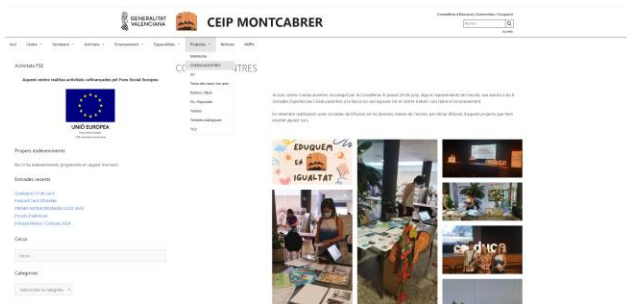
GENERALITAT VALENCIANA

CEIP MONTCABRER

Conselleria d'Educació, Universitats i Ocupació

Buscar

Accedir

Inici Centre Secretaria Activitats Ensenyaments Especialitats Projectes Archivos AMPA

Biblioteca
CoeducaCENTRES
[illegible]
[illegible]
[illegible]
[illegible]
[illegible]
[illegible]
TEJ

Activitats FSE

Aquest centre realitza activitats cofinançades pel Fons Social Europeu

UNIÓ EUROPEA

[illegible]

Propers esdeveniments

No hi ha esdeveniments programats en aquest moment.

Entrades recents

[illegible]
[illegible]
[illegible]
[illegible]
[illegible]

Cerca

Cerca ...

Categories

Seleccioneu la categoria

CO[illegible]ENTRES

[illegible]

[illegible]

EDUQUEM EN IGUALTAT

CO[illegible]CA